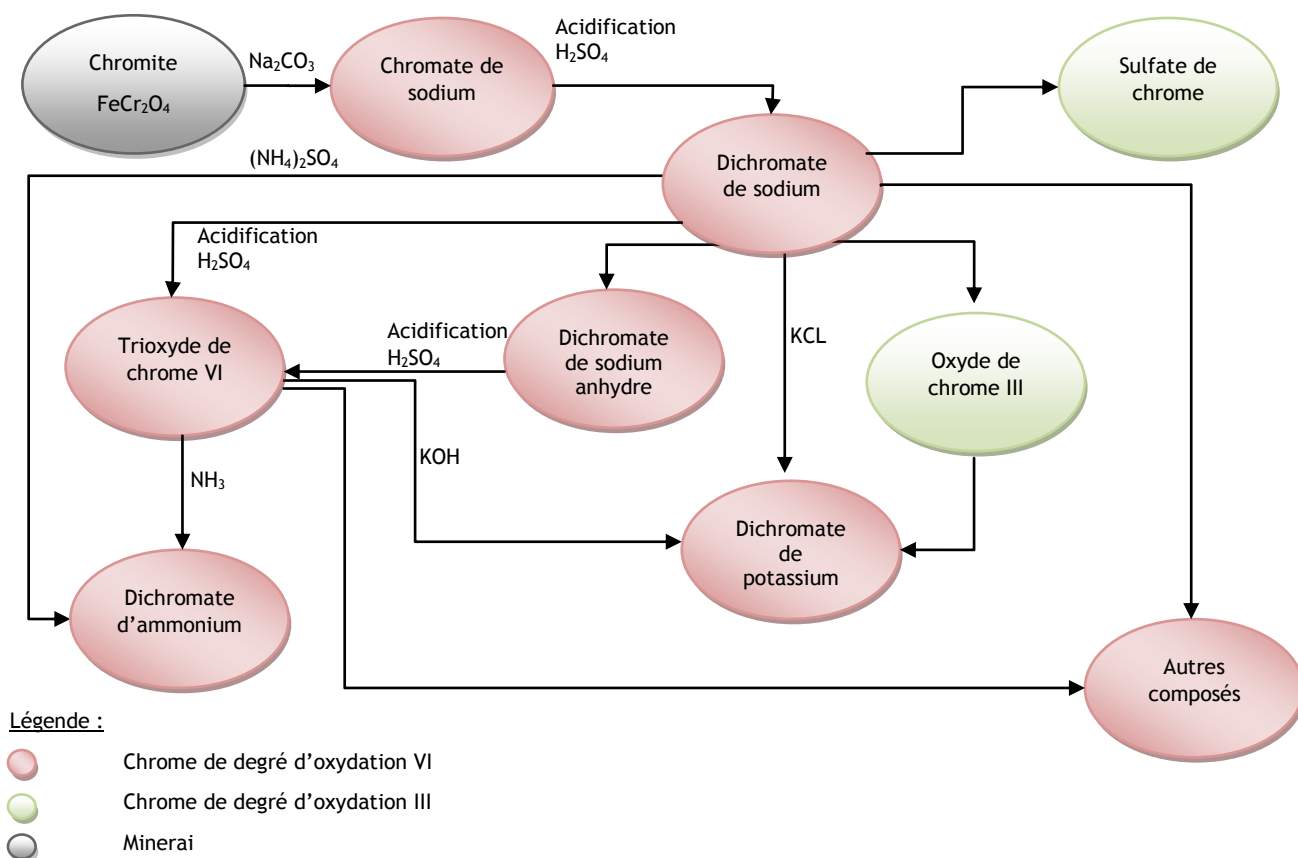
Chromite $FeCr_2O_4$

$Na_2CO_3$

Chromate de sodium

Acidification $H_2SO_4$

Sulfate de chrome

$(NH_4)_2SO_4$

Dichromate de sodium

Acidification $H_2SO_4$

Trioxyde de chrome VI

Acidification $H_2SO_4$

Dichromate de sodium anhydre

KCL

Oxyde de chrome III

KOH

$NH_3$

Dichromate de potassium

Dichromate d'ammonium

Autres composés

Légende :

Chrome de degré d'oxydation VI

Chrome de degré d'oxydation III

Minerai